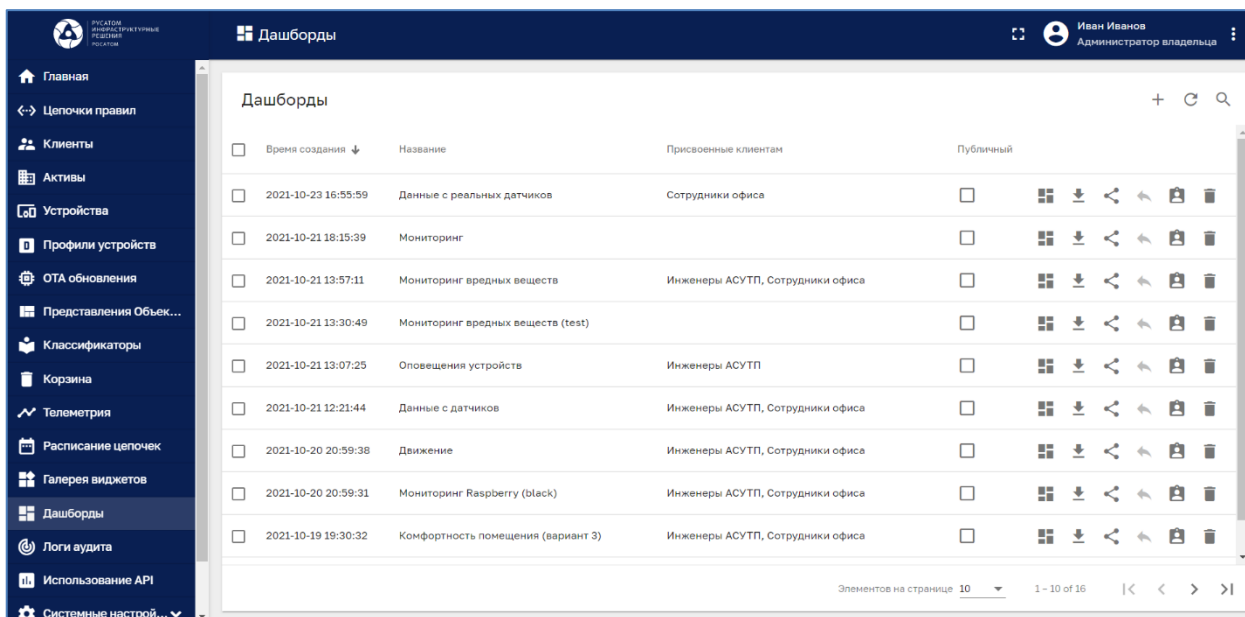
РУСАТОМ ИНФРАСТРУКТУРНЫЕ РЕШЕНИЯ РОСАТОМ

Дашборды

Иван Иванов
Администратор владельца

Главная
Цепочки правил
Клиенты
Активы
Устройства
Профили устройств
OTA обновления
Представления Объек...
Классификаторы
Корзина
Телеметрия
Расписание цепочек
Галерея виджетов
Дашборды
Логи аудита
Использование API
Системные настрой...

Дашборды

| | Время создания ↓ | Название | Присвоенные клиентам | Публичный |
|---|---|---|---|---|
| ☐ | 2021-10-23 16:55:59 | Данные с реальных датчиков | Сотрудники офиса | ☐ |
| ☐ | 2021-10-21 18:15:39 | Мониторинг | | ☐ |
| ☐ | 2021-10-21 13:57:11 | Мониторинг вредных веществ | Инженеры АСУТП, Сотрудники офиса | ☐ |
| ☐ | 2021-10-21 13:30:49 | Мониторинг вредных веществ (test) | | ☐ |
| ☐ | 2021-10-21 13:07:25 | Оповещения устройств | Инженеры АСУТП | ☐ |
| ☐ | 2021-10-21 12:21:44 | Данные с датчиков | Инженеры АСУТП, Сотрудники офиса | ☐ |
| ☐ | 2021-10-20 20:59:38 | Движение | Инженеры АСУТП, Сотрудники офиса | ☐ |
| ☐ | 2021-10-20 20:59:31 | Мониторинг Raspberry (black) | Инженеры АСУТП, Сотрудники офиса | ☐ |
| ☐ | 2021-10-19 19:30:32 | Комфортность помещения (вариант 3) | Инженеры АСУТП, Сотрудники офиса | ☐ |

Элементов на странице 10 1 – 10 of 16